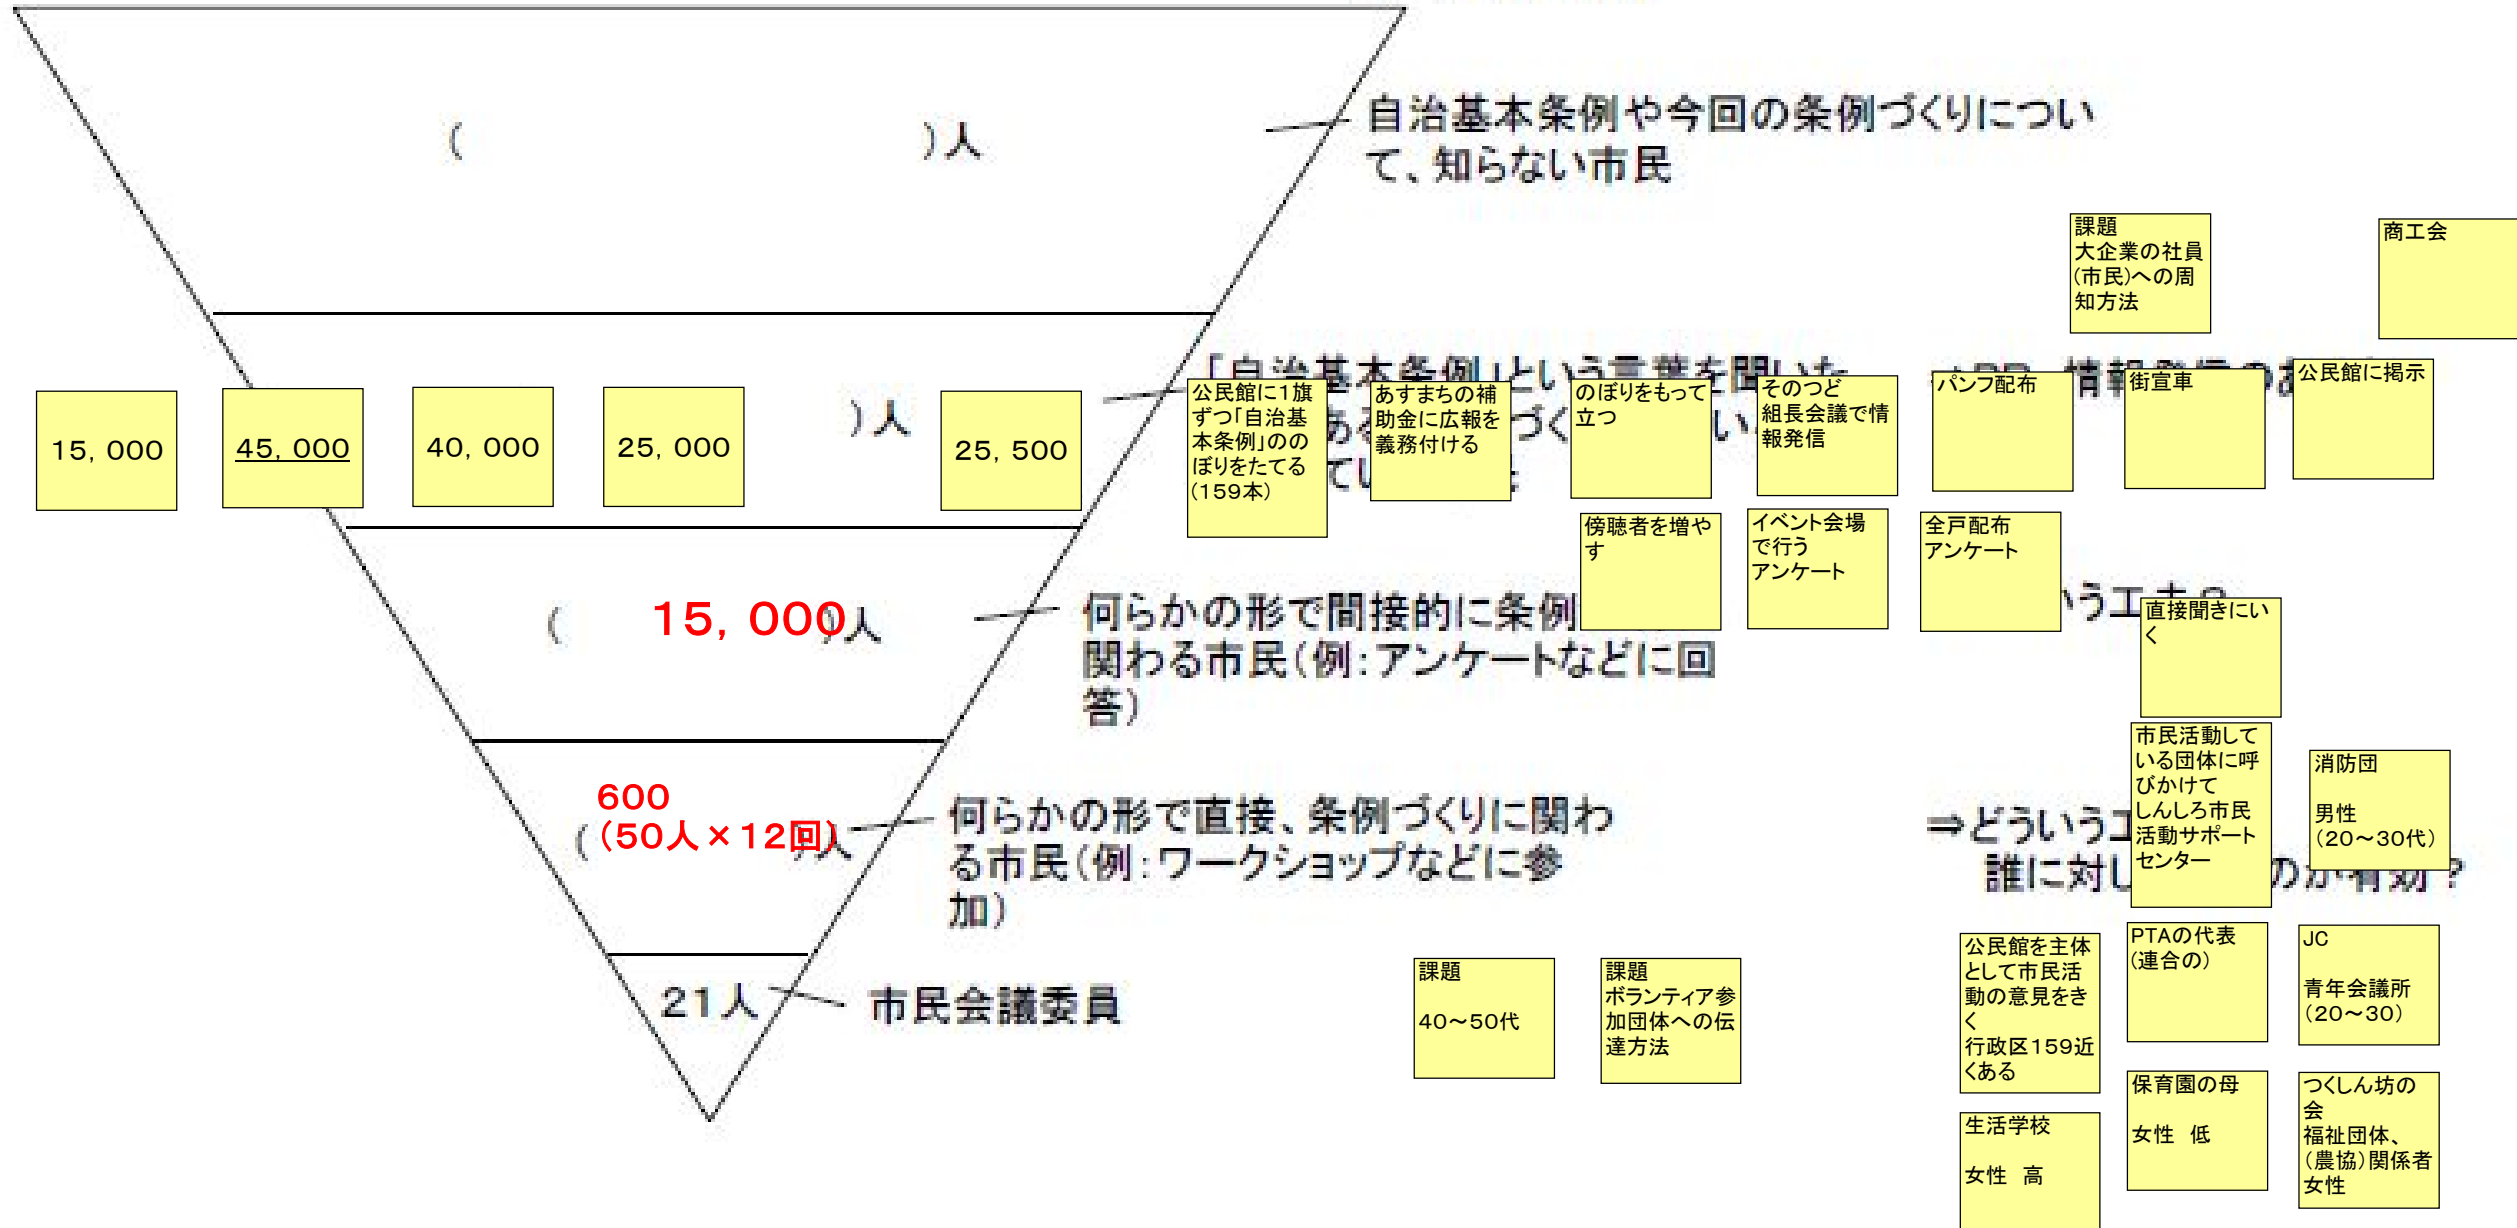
(　　　　　　　　)人

自治基本条例や今回の条例づくりについて、知らない市民

課題
大企業の社員(市民)への周知方法

商工会

15, 000

45, 000

40, 000

25, 000

)人

25, 500

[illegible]

公民館に1旗ずつ「自治基本条例」ののぼりをたてる(159本)

あすまちの補助金に広報を義務付ける

のぼりをもって立つ

そのつど
組長会議で情報発信

パンフ配布

街宣車

公民館に掲示

傍聴者を増やす

イベント会場で行う
アンケート

全戸配布
アンケート

直接聞きにいく

(　　15, 000)人

何らかの形で間接的に条例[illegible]関わる市民(例:アンケートなどに回答)

600
(　(50人×12回))人

何らかの形で直接、条例づくりに関わる市民(例:ワークショップなどに参加)

市民活動している団体に呼びかけて
しんしろ市民活動サポートセンター

消防団

男性
(20〜30代)

⇒どういう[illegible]
誰に対し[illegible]のが有効?

21人

市民会議委員

課題

40〜50代

課題
ボランティア参加団体への伝達方法

公民館を主体として市民活動の意見をきく
行政区159近くある

PTAの代表
(連合の)

JC

青年会議所
(20〜30)

生活学校

女性　高

保育園の母

女性　低

つくしん坊の会
福祉団体、(農協)関係者
女性